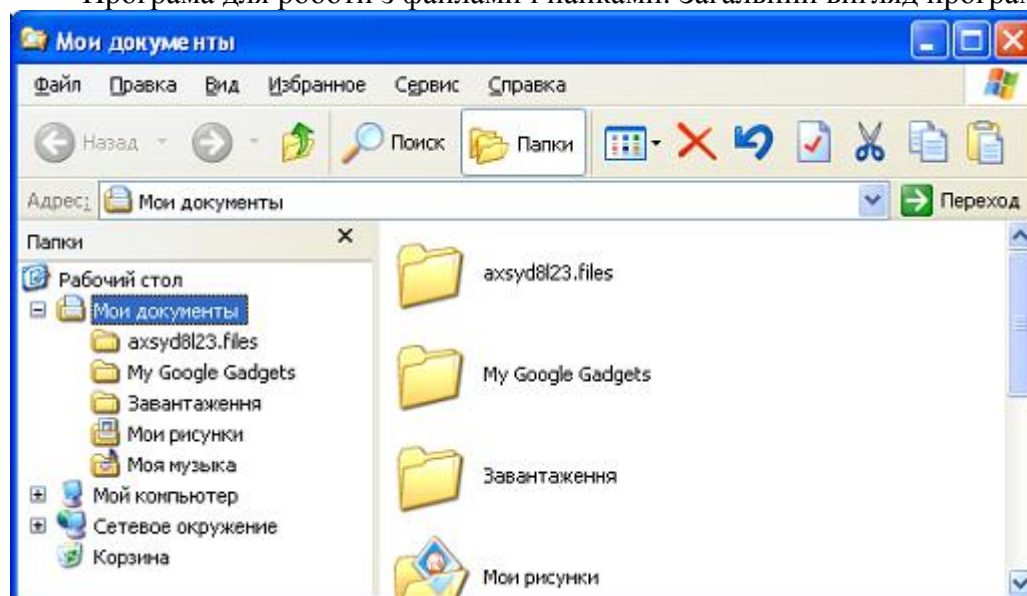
Програма для роботи з файлами і папками. Загальний вигляд програ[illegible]

Мои документы

Файл Правка Вид Избранное Сервис Справка

Назад Поиск Папки

Адрес: Мои документы Переход

Папки ×

Рабочий стол
Мои документы
axsyd8l23.files
My Google Gadgets
Завантаження
Мои рисунки
Моя музыка
Мой компьютер
Сетевое окружение
Корзина

axsyd8l23.files

My Google Gadgets

Завантаження

Мои рисунки